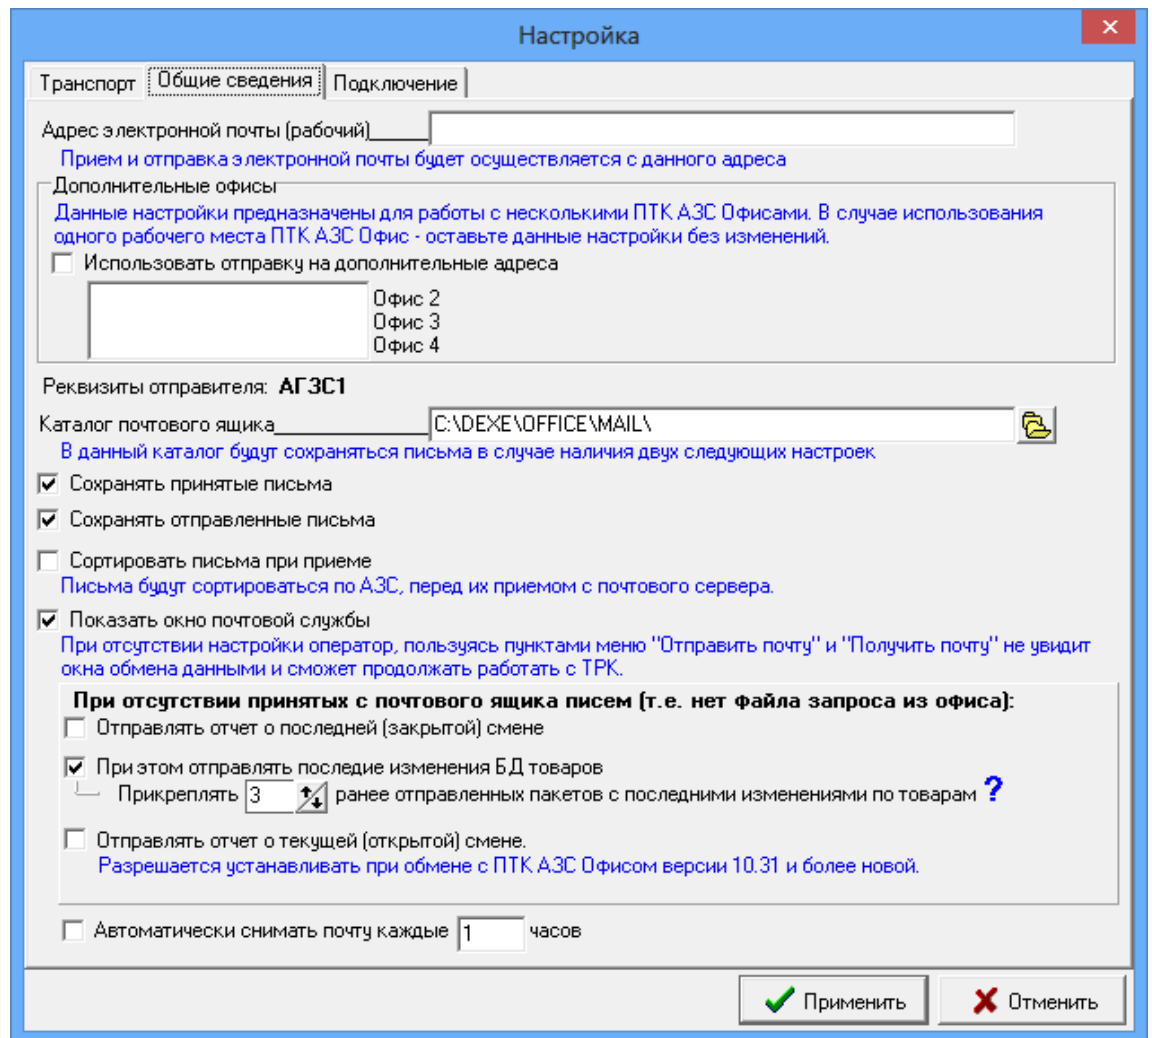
Настройка

Транспорт | Общие сведения | Подключение

Адрес электронной почты (рабочий)

Прием и отправка электронной почты будет осуществляется с данного адреса

Дополнительные офисы

Данные настройки предназначены для работы с несколькими ПТК АЗС Офисами. В случае использования одного рабочего места ПТК АЗС Офис - оставьте данные настройки без изменений.

Использовать отправку на дополнительные адреса

Офис 2
Офис 3
Офис 4

Реквизиты отправителя: АГЗС1

Каталог почтового ящика C:\DEXE\OFFICE\MAIL\

В данный каталог будут сохраняться письма в случае наличия двух следующих настроек

Сохранять принятые письма

Сохранять отправленные письма

Сортировать письма при приеме

Письма будут сортироваться по АЗС, перед их приемом с почтового сервера.

Показать окно почтовой службы

При отсутствии настройки оператор, пользуясь пунктами меню "Отправить почту" и "Получить почту" не увидит окна обмена данными и сможет продолжать работать с ТРК.

При отсутствии принятых с почтового ящика писем (т.е. нет файла запроса из офиса):

Отправлять отчет о последней (закрытой) смене

При этом отправлять последние изменения БД товаров

Прикреплять 3 ранее отправленных пакетов с последними изменениями по товарам ?

Отправлять отчет о текущей (открытой) смене.

Разрешается устанавливать при обмене с ПТК АЗС Офисом версии 10.31 и более новой.

Автоматически снимать почту каждые 1 часов

Применить Отменить